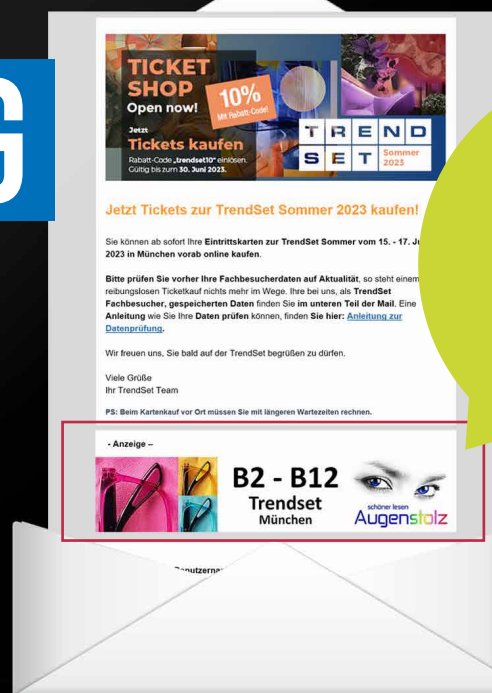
G

TICKET SHOP Open now!

10% Mit Rabatt-Code!

Jetzt Tickets kaufen

Rabatt-Code „trendset10" einlösen. Gültig bis zum 30. Juni 2023.

TREND SET Sommer 2023

Jetzt Tickets zur TrendSet Sommer 2023 kaufen!

Sie können ab sofort Ihre Eintrittskarten zur TrendSet Sommer vom 15. - 17. Ju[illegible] 2023 in München vorab online kaufen.

Bitte prüfen Sie vorher Ihre Fachbesucherdaten auf Aktualität, so steht einem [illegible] reibungslosen Ticketkauf nichts mehr im Wege. Ihre bei uns, als TrendSet Fachbesucher, gespeicherten Daten finden Sie im unteren Teil der Mail. Eine Anleitung wie Sie Ihre Daten prüfen können, finden Sie hier: Anleitung zur Datenprüfung.

Wir freuen uns, Sie bald auf der TrendSet begrüßen zu dürfen.

Viele Grüße
Ihr TrendSet Team

PS: Beim Kartenkauf vor Ort müssen Sie mit längeren Wartezeiten rechnen.

- Anzeige –

B2 - B12
Trendset
München

schöner lesen
Augenstolz

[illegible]enutzerna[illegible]